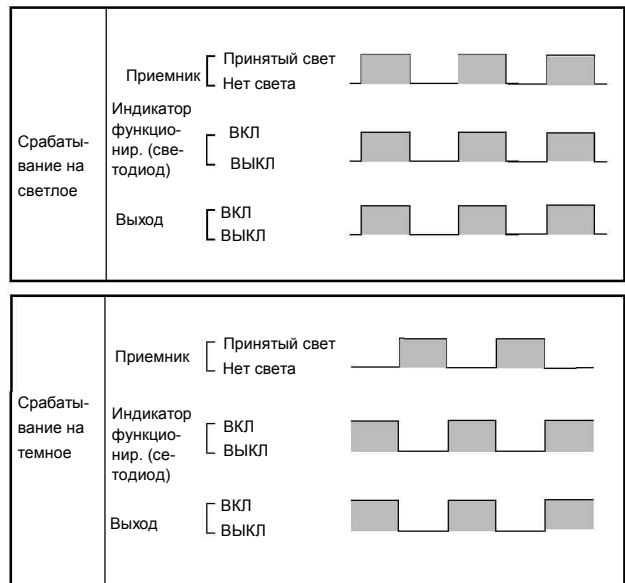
Срабатывание на светлое

Приемник Принятый свет / Нет света

Индикатор функционир. (светодиод) ВКЛ / ВЫКЛ

Выход ВКЛ / ВЫКЛ

Срабатывание на темное

Приемник Принятый свет / Нет света

Индикатор функционир. (сетодиод) ВКЛ / ВЫКЛ

Выход ВКЛ / ВЫКЛ